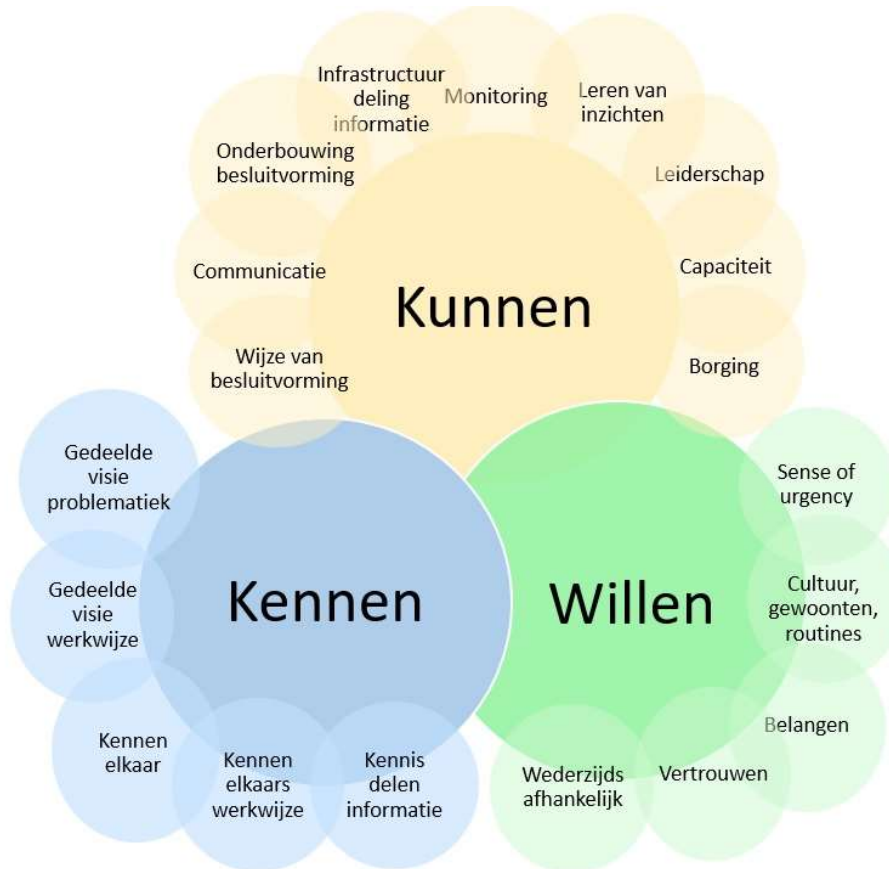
Kunnen

Infrastructuur deling informatie

Monitoring

Leren van inzichten

Onderbouwing besluitvorming

Leiderschap

Communicatie

Capaciteit

Wijze van besluitvorming

Borging

Kennen

Gedeelde visie problematiek

Gedeelde visie werkwijze

Kennen elkaar

Kennen elkaars werkwijze

Kennis delen informatie

Willen

Sense of urgency

Cultuur, gewoonten, routines

Belangen

Vertrouwen

Wederzijds afhankelijk